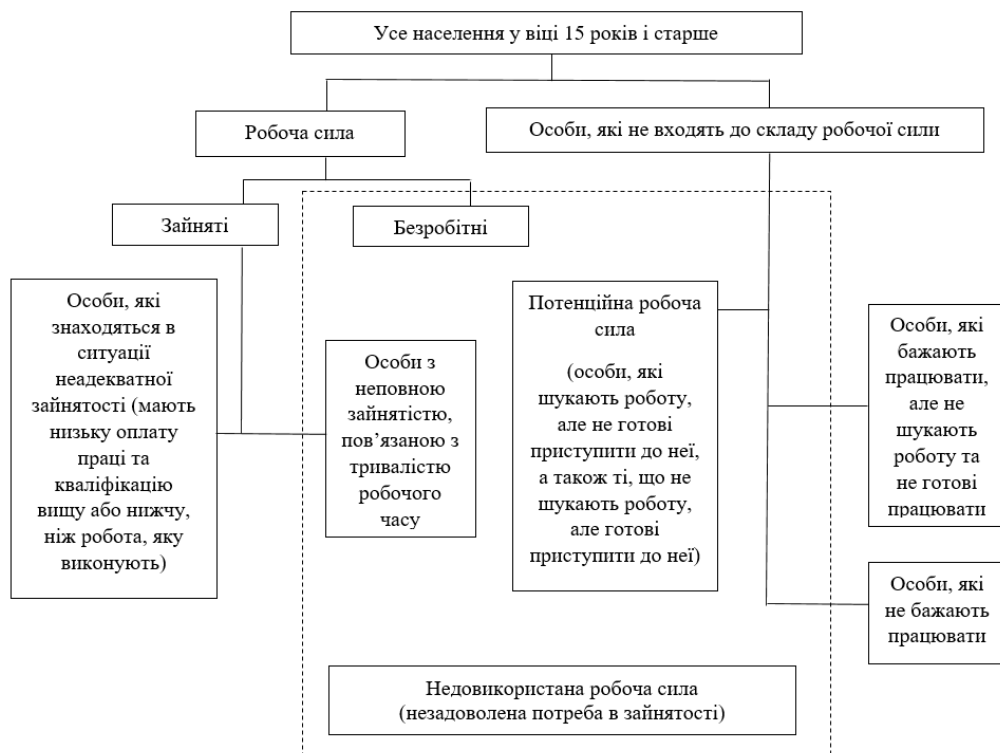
Усе населення у віці 15 років і старше

Робоча сила

Особи, які не входять до складу робочої сили

Зайняті

Безробітні

Особи, які знаходяться в ситуації неадекватної зайнятості (мають низьку оплату праці та кваліфікацію вищу або нижчу, ніж робота, яку виконують)

Особи з неповною зайнятістю, пов'язаною з тривалістю робочого часу

Потенційна робоча сила

(особи, які шукають роботу, але не готові приступити до неї, а також ті, що не шукають роботу, але готові приступити до неї)

Особи, які бажають працювати, але не шукають роботу та не готові працювати

Особи, які не бажають працювати

Недовикористана робоча сила (незадоволена потреба в зайнятості)